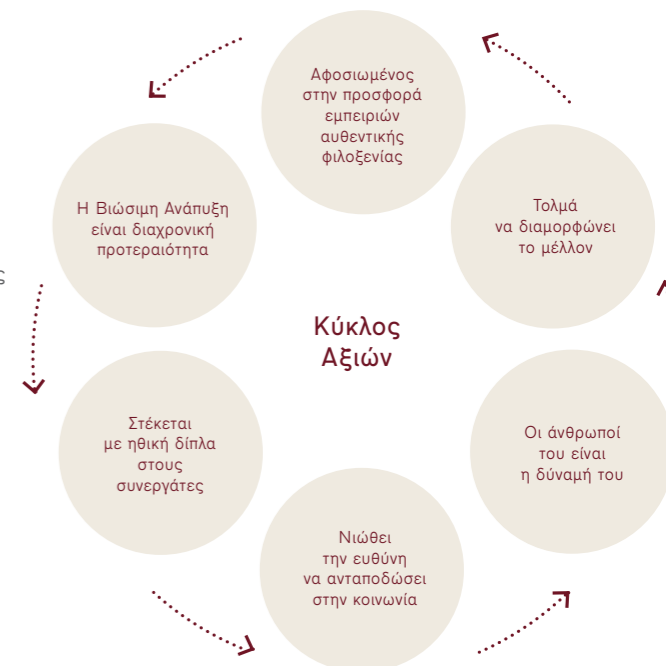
Αφοσιωμένος στην προσφορά εμπειριών αυθεντικής φιλοξενίας

Τολμά να διαμορφώνει το μέλλον

Οι άνθρωποί του είναι η δύναμή του

Νιώθει την ευθύνη να ανταποδώσει στην κοινωνία

Στέκεται με ηθική δίπλα στους συνεργάτες

Η Βιώσιμη Ανάπυξη είναι διαχρονική προτεραιότητα

Κύκλος Αξιών